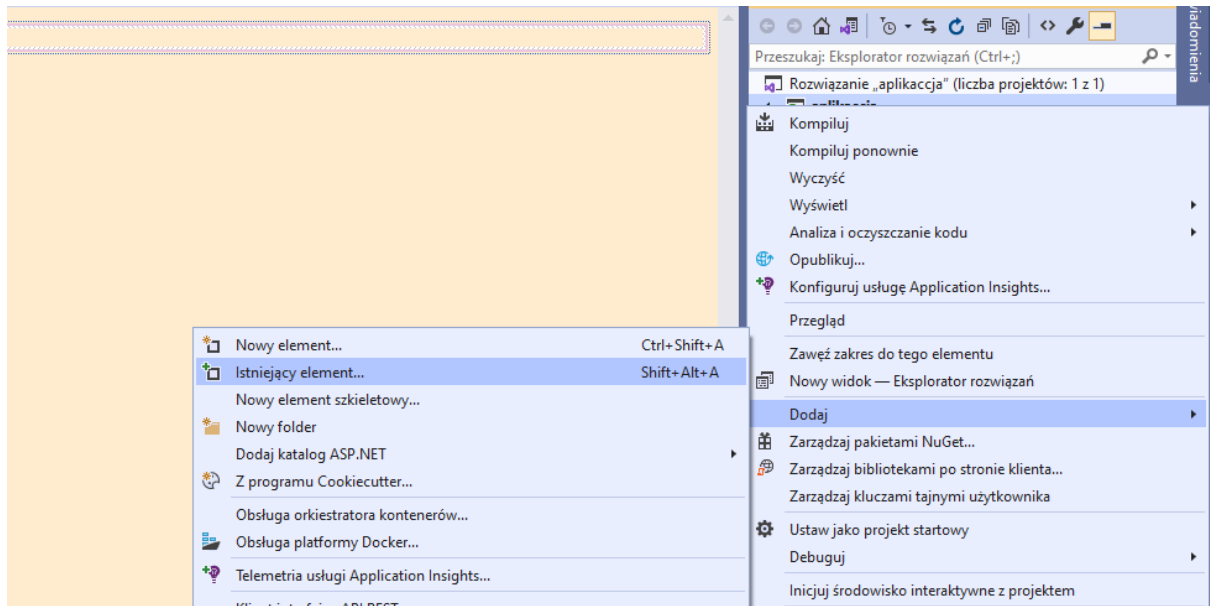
Przeszukaj: Eksplorator rozwiązań (Ctrl+;)

Rozwiązanie „aplikaccja" (liczba projektów: 1 z 1)

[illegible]

iadomienia

Kompiluj
Kompiluj ponownie
Wyczyść
Wyświetl
Analiza i oczyszczanie kodu
Opublikuj...
Konfiguruj usługę Application Insights...
Przegląd
Zawęź zakres do tego elementu
Nowy widok — Eksplorator rozwiązań
Dodaj
Zarządzaj pakietami NuGet...
Zarządzaj bibliotekami po stronie klienta...
Zarządzaj kluczami tajnymi użytkownika
Ustaw jako projekt startowy
Debuguj
Inicjuj środowisko interaktywne z projektem

Nowy element... Ctrl+Shift+A
Istniejący element... Shift+Alt+A
Nowy element szkieletowy...
Nowy folder
Dodaj katalog ASP.NET
Z programu Cookiecutter...
Obsługa orkiestratora kontenerów...
Obsługa platformy Docker...
Telemetria usługi Application Insights...
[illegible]